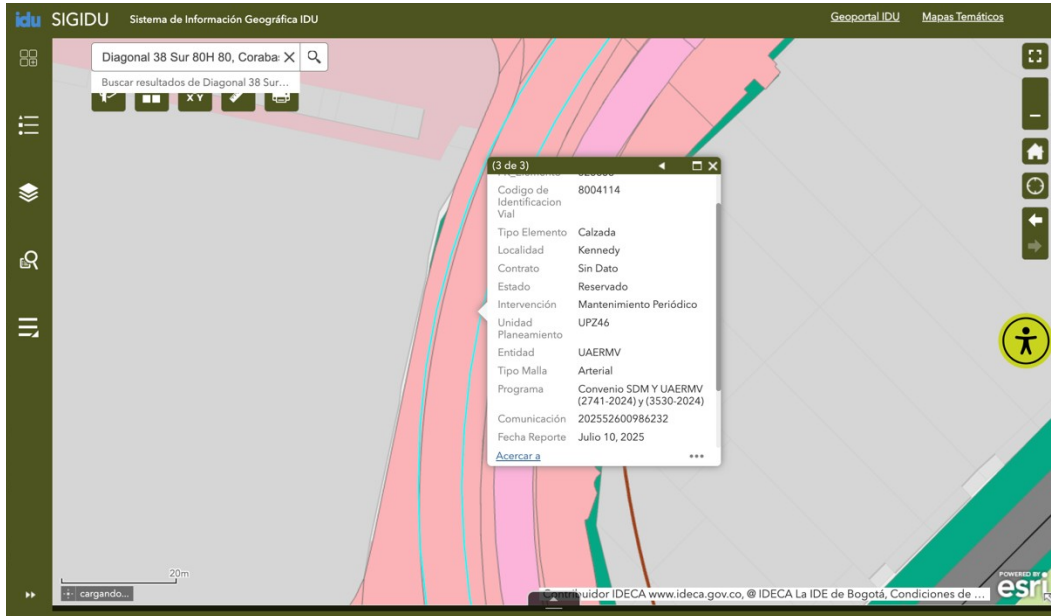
idu SIGIDU Sistema de Información Geográfica IDU

Geoportal IDU Mapas Temáticos

Diagonal 38 Sur 80H 80, Coraba

Buscar resultados de Diagonal 38 Sur...

XY

(3 de 3)

| | |
|---|---|
| Codigo de Identificacion Vial | 8004114 |
| Tipo Elemento | Calzada |
| Localidad | Kennedy |
| Contrato | Sin Dato |
| Estado | Reservado |
| Intervención | Mantenimiento Periódico |
| Unidad Planeamiento | UPZ46 |
| Entidad | UAERMV |
| Tipo Malla | Arterial |
| Programa | Convenio SDM Y UAERMV (2741-2024) y (3530-2024) |
| Comunicación | 202552600986232 |
| Fecha Reporte | Julio 10, 2025 |

Acercar a

...

20m

cargando...

Contribuidor IDECA www.ideca.gov.co, @ IDECA La IDE de Bogotá, Condiciones de ...

POWERED BY esri